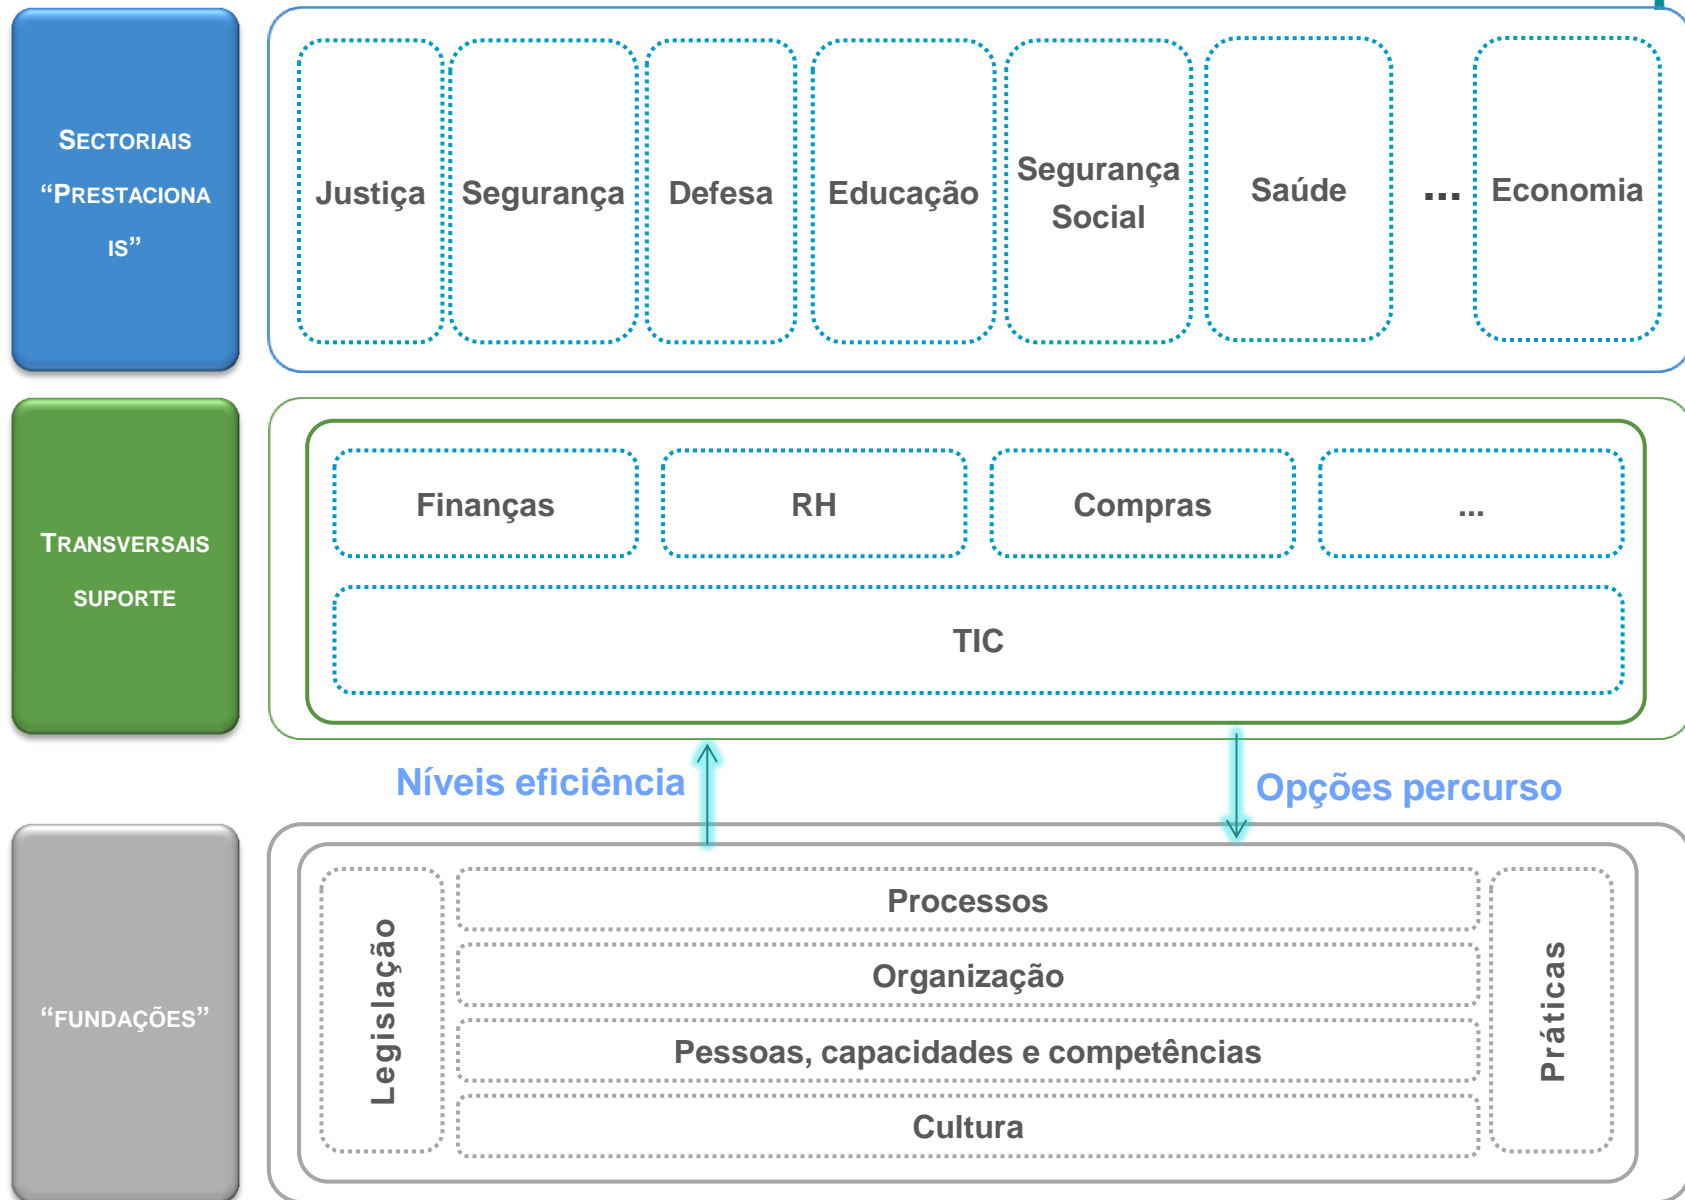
SECTORIAIS “PRESTACIONAIS”

Justiça

Segurança

Defesa

Educação

Segurança Social

Saúde

...

Economia

TRANSVERSAIS SUPORTE

Finanças

RH

Compras

...

TIC

Níveis eficiência

Opções percurso

“FUNDAÇÕES”

Legislação

Processos

Organização

Pessoas, capacidades e competências

Cultura

Práticas